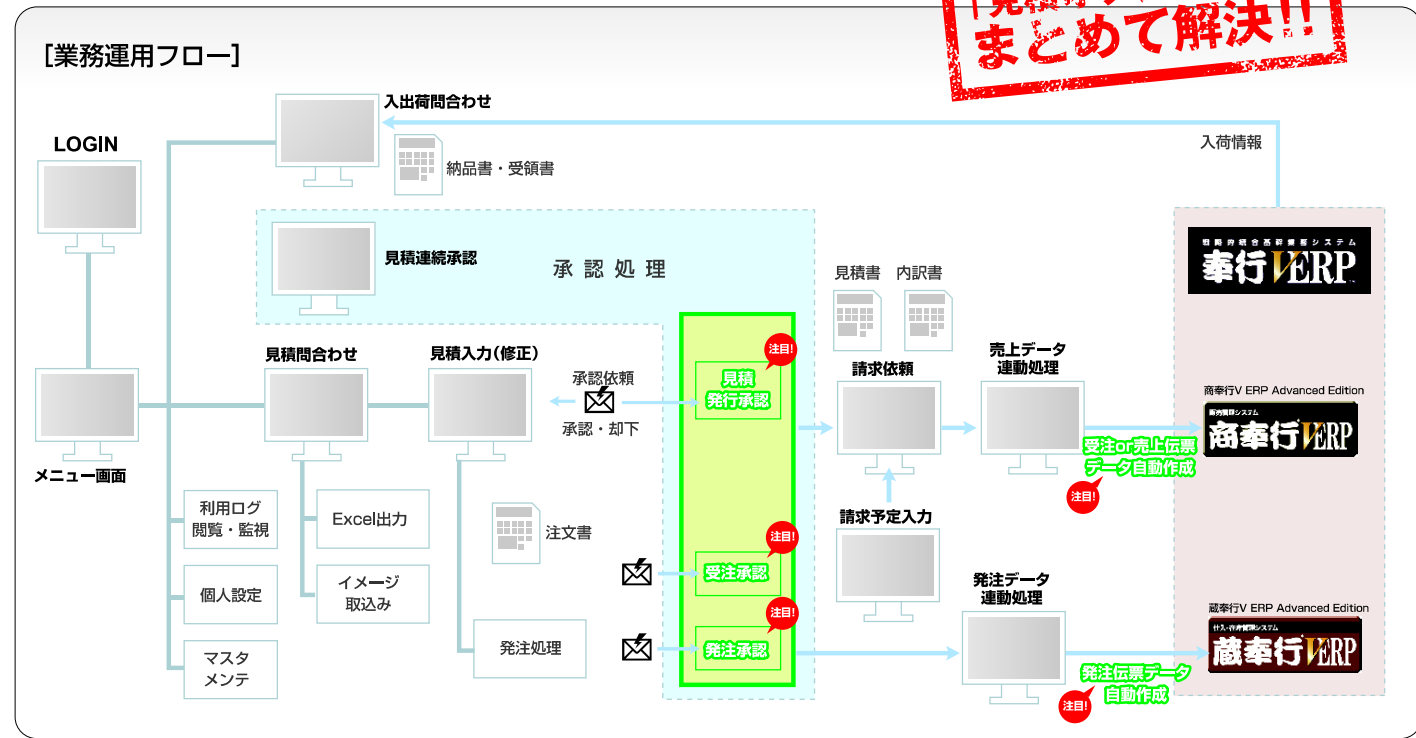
「見積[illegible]
まとめて解決!!

[業務運用フロー]

LOGIN

入出荷問合わせ

納品書・受領書

入荷情報

見積連続承認

承認処理

見積書　内訳書

戦略的統合基幹業務システム
奉行VERP

見積問合わせ

見積入力(修正)

承認依頼

承認・却下

注目!
見積
発行承認

請求依頼

売上データ
連動処理

商奉行V ERP Advanced Edition
販売管理システム
商奉行VERP

受注or売上伝票
データ自動作成

注目!

メニュー画面

利用ログ
閲覧・監視

Excel出力

注文書

請求予定入力

注目!
受注承認

個人設定

イメージ
取込み

発注データ
連動処理

蔵奉行V ERP Advanced Edition
仕入・在庫管理システム
蔵奉行VERP

注目!
発注承認

マスタ
メンテ

発注処理

発注伝票データ
自動作成

注目!